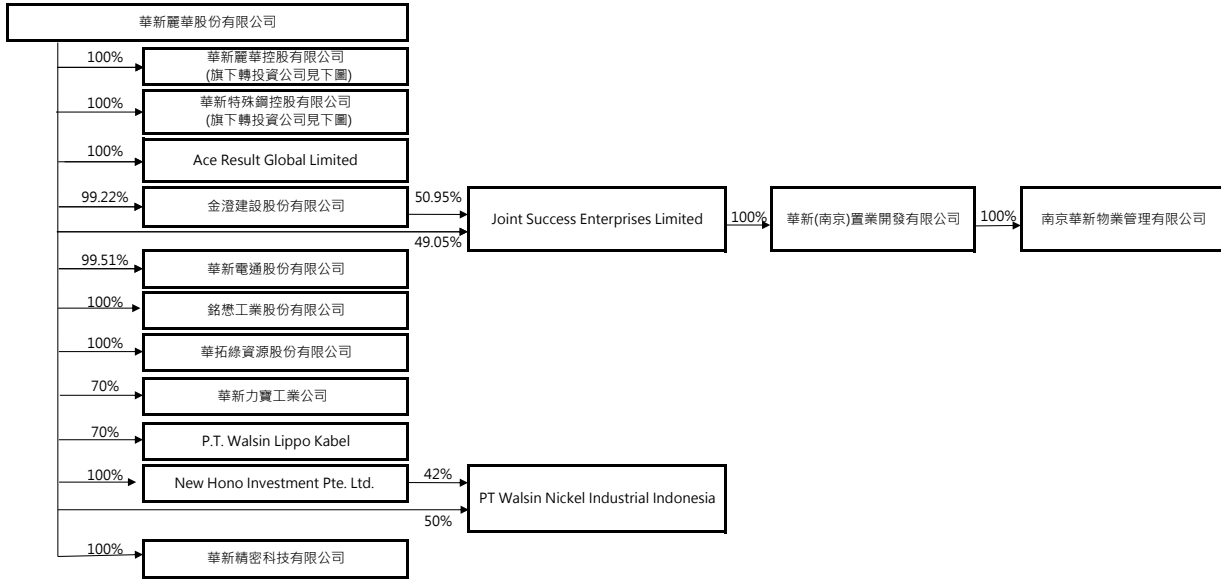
華新麗華股份有限公司

100%
華新麗華控股有限公司
(旗下轉投資公司見下圖)

100%
華新特殊鋼控股有限公司
(旗下轉投資公司見下圖)

100%
Ace Result Global Limited

99.22%
金澄建設股份有限公司

50.95%
49.05%
Joint Success Enterprises Limited

100%
華新(南京)置業開發有限公司

100%
南京華新物業管理有限公司

99.51%
華新電通股份有限公司

100%
銘懋工業股份有限公司

100%
華拓綠資源股份有限公司

70%
華新力寶工業公司

70%
P.T. Walsin Lippo Kabel

100%
New Hono Investment Pte. Ltd.

42%
50%
PT Walsin Nickel Industrial Indonesia

100%
華新精密科技有限公司